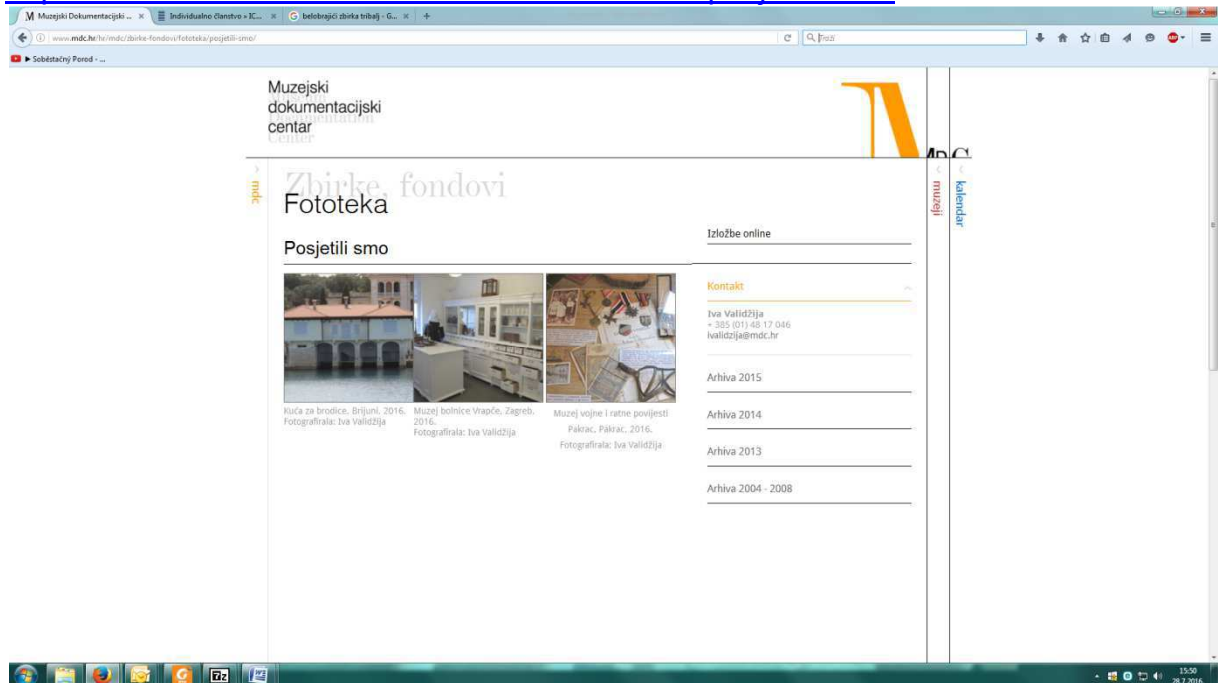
Muzejski Dokumentacijski ... × Individualno članstvo » IC... × belobrajići zbirka tribalj - G... × +

www.mdc.hr/hr/mdc/zbirke-fondovi/fototeka/posjetili-smo/

Traži

Soběstačný Porod - ...

Muzejski dokumentacijski centar

Museum Documentation Centre

MDC

mdc

Zbirke, fondovi

Fototeka

Posjetili smo

Kuća za brodice, Brijuni, 2016. Fotografirala: Iva Validžija

Muzej bolnice Vrapče, Zagreb, 2016. Fotografirala: Iva Validžija

Muzej vojne i ratne povijesti Pakrac, Pakrac, 2016. Fotografirala: Iva Validžija

Izložbe online

Kontakt

Iva Validžija
+ 385 (01) 48 17 046
ivalidzija@mdc.hr

Arhiva 2015

Arhiva 2014

Arhiva 2013

Arhiva 2004 - 2008

muzeji

kalendar

15:50
28.7.2016.